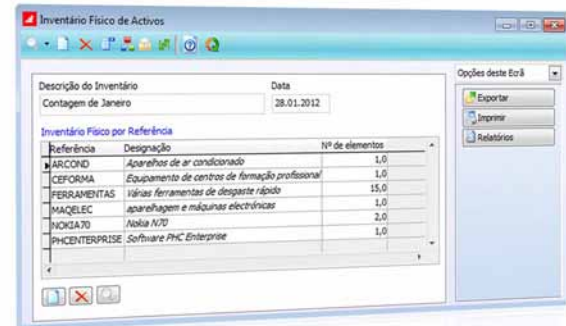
Inventário Físico de Activos

Descrição do Inventário
Contagem de Janeiro

Data
28.01.2012

Opções deste Ecrã

Exportar
Imprimir
Relatórios

Inventário Físico por Referência

| Referência | Designação | Nº de elementos |
|---|---|---|
| ARCOND | Aparelhos de ar condicionado | 1,0 |
| CEFORMA | Equipamento de centros de formação profissional | 1,0 |
| FERRAMENTAS | Várias ferramentas de desgaste rápido | 15,0 |
| MAQELEC | aparelhagem e máquinas electrónicas | 1,0 |
| NOKIA70 | Nokia N70 | 2,0 |
| PHCENTERPRISE | Software PHC Enterprise | 1,0 |